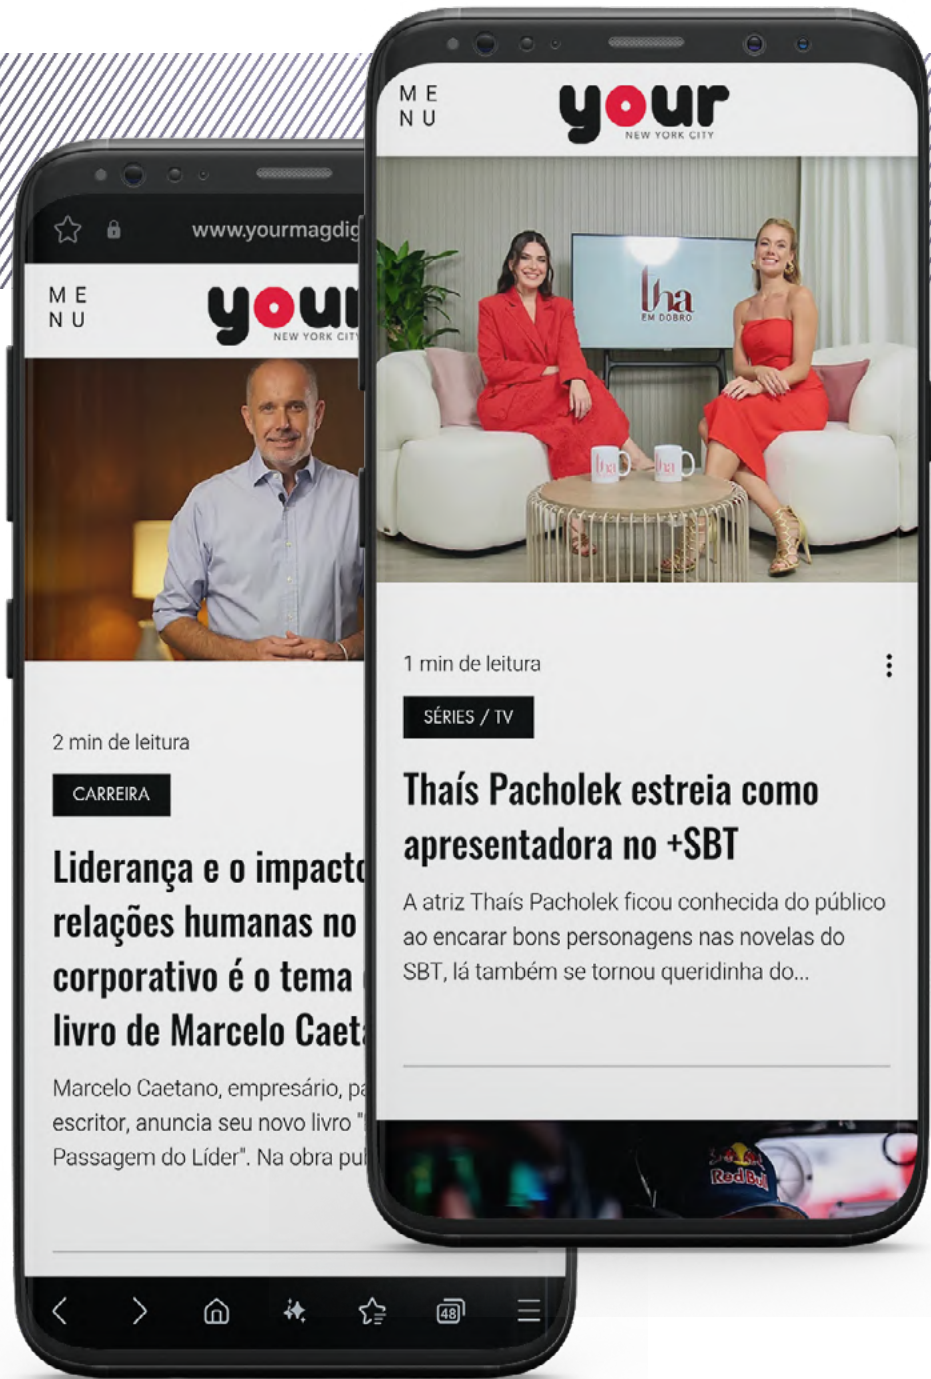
ME
NU

your
NEW YORK CITY

Iha
EM DOBRO

Iha

Iha

1 min de leitura

SÉRIES / TV

Thaís Pacholek estreia como apresentadora no +SBT

A atriz Thaís Pacholek ficou conhecida do público ao encarar bons personagens nas novelas do SBT, lá também se tornou queridinha do...

Red Bull

www.yourmagdig

ME
NU

your
NEW YORK CITY

2 min de leitura

CARREIRA

Liderança e o impacto relações humanas no corporativo é o tema livro de Marcelo Caeta

Marcelo Caetano, empresário, pa escritor, anuncia seu novo livro " Passagem do Líder". Na obra pu

48